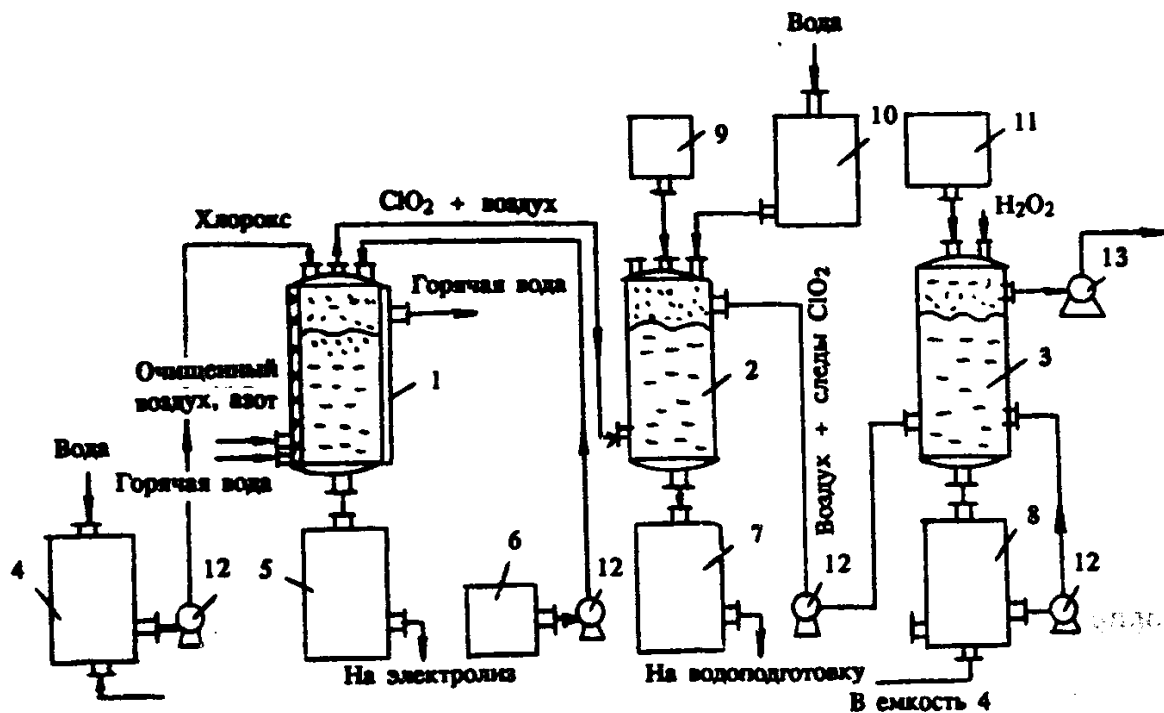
Вода

9

10

11

$ClO_2$ + воздух

Хлоркс

$H_2O_2$

13

Горячая вода

Очищенный воздух, азот

1

2

3

Воздух + следы $ClO_2$

Вода

Горячая вода

4

12

5

6

12

7

12

8

12

На электролиз

На водоподготовку

В емкость 4